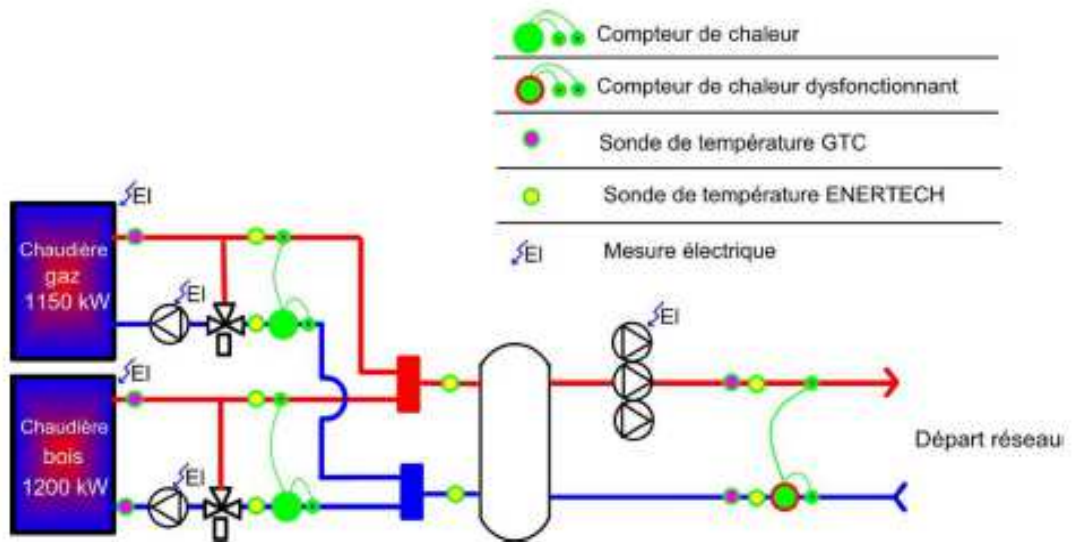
Compteur de chaleur

Compteur de chaleur dysfonctionnant

Sonde de température GTC

Sonde de température ENERTECH

EI Mesure électrique

EI

Chaudière gaz 1150 kW

EI

EI

EI

Chaudière bois 1200 kW

EI

Départ réseau